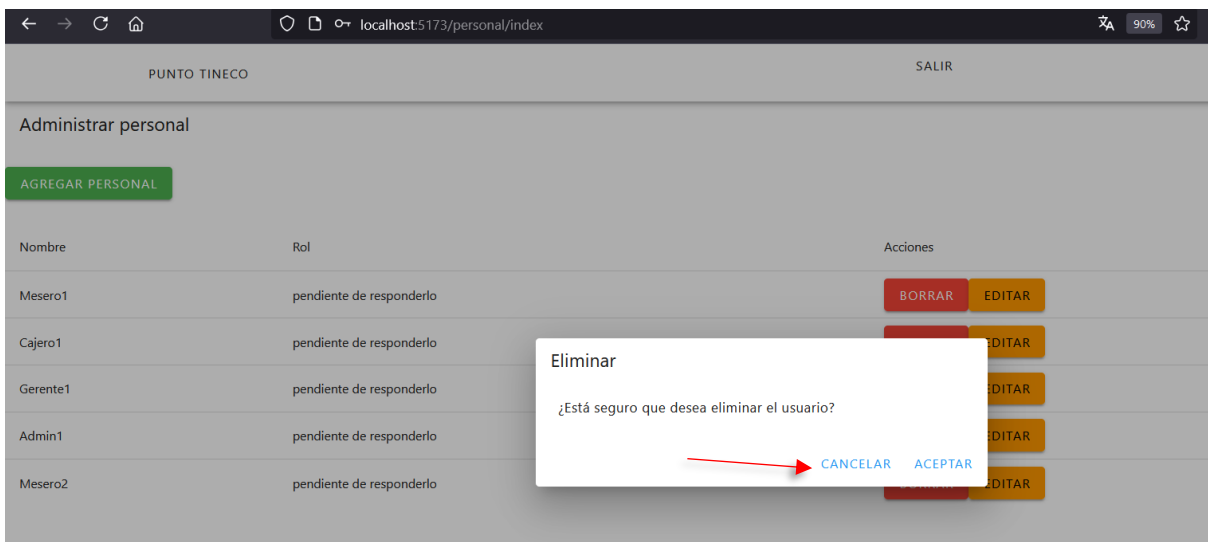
localhost:5173/personal/index

90%

PUNTO TINECO

SALIR

Administrar personal

AGREGAR PERSONAL

| Nombre | Rol | Acciones |
|---|---|---|
| Mesero1 | pendiente de responderlo | BORRAR EDITAR |
| Cajero1 | pendiente de responderlo | EDITAR |
| Gerente1 | pendiente de responderlo | EDITAR |
| Admin1 | pendiente de responderlo | EDITAR |
| Mesero2 | pendiente de responderlo | EDITAR |

Eliminar

¿Está seguro que desea eliminar el usuario?

CANCELAR ACEPTAR